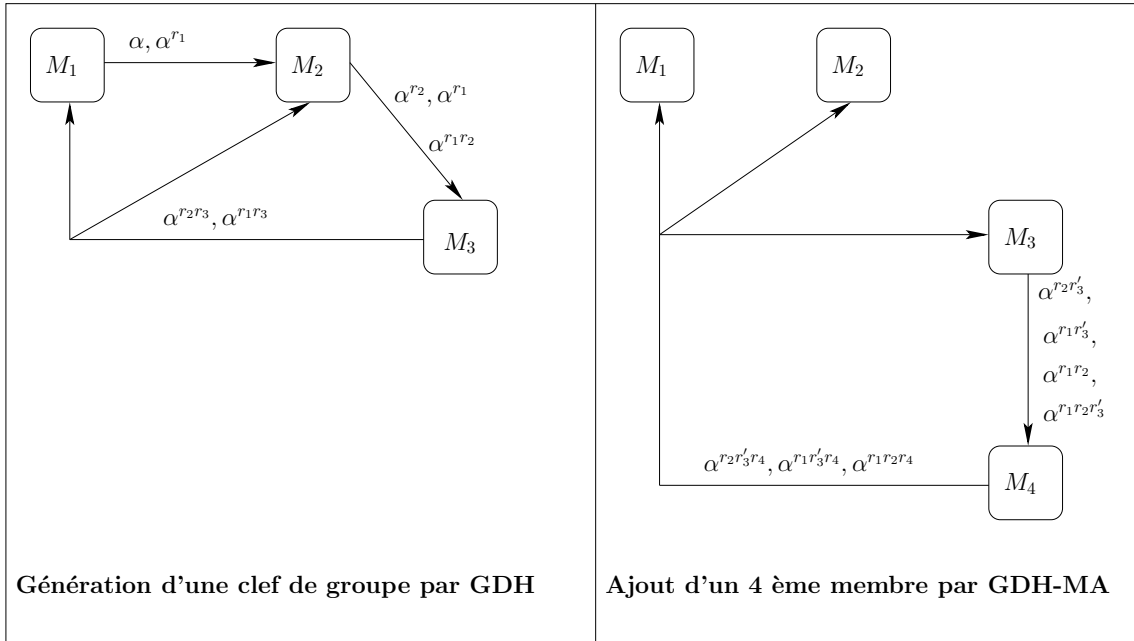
$M_1$

$\alpha, \alpha^{r_1}$

$M_2$

$\alpha^{r_2}, \alpha^{r_1}$

$\alpha^{r_1 r_2}$

$\alpha^{r_2 r_3}, \alpha^{r_1 r_3}$

$M_3$

Génération d'une clef de groupe par GDH

$M_1$

$M_2$

$M_3$

$\alpha^{r_2 r_3'}$,

$\alpha^{r_1 r_3'}$,

$\alpha^{r_1 r_2}$,

$\alpha^{r_1 r_2 r_3'}$

$\alpha^{r_2 r_3' r_4}, \alpha^{r_1 r_3' r_4}, \alpha^{r_1 r_2 r_4}$

$M_4$

Ajout d'un 4 ème membre par GDH-MA